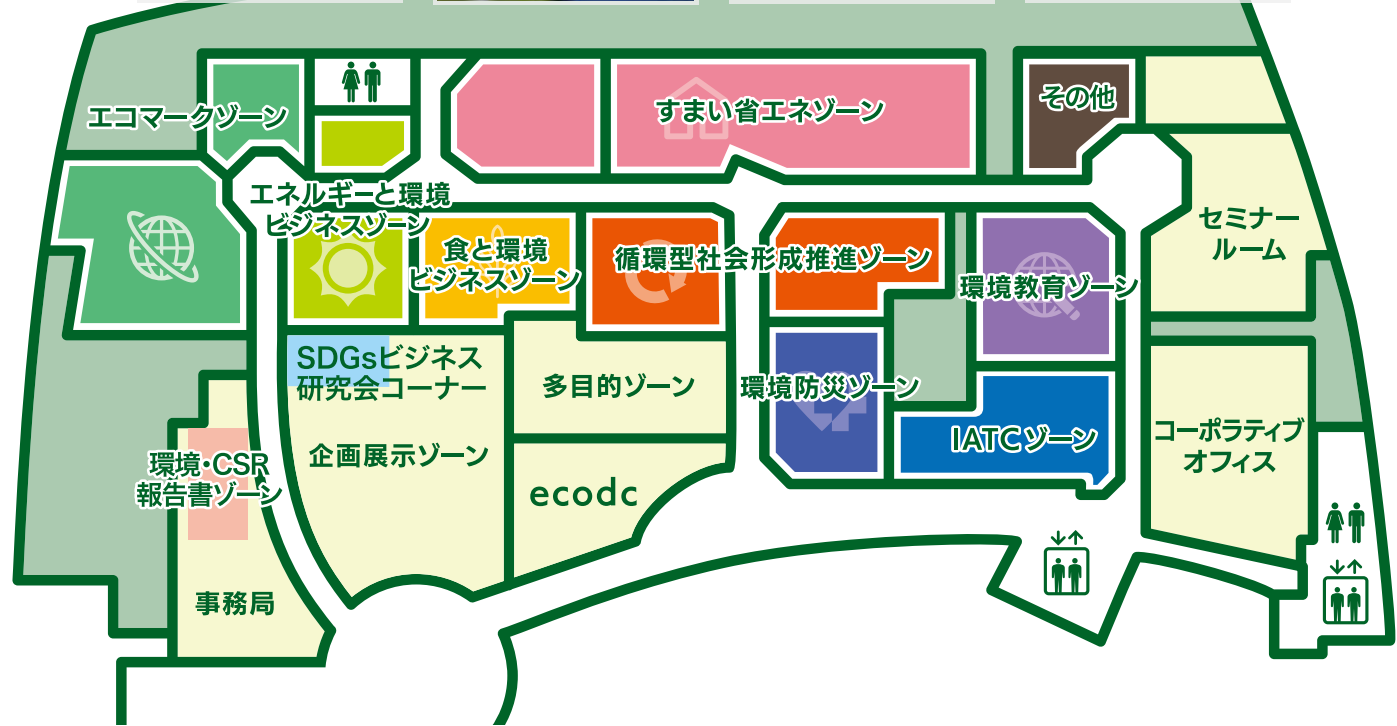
エコマークゾーン

すまい省エネゾーン

その他

エネルギーと環境ビジネスゾーン

食と環境ビジネスゾーン

循環型社会形成推進ゾーン

環境教育ゾーン

セミナールーム

SDGsビジネス研究会コーナー

多目的ゾーン

環境防災ゾーン

IATCゾーン

コーポラティブオフィス

環境・CSR報告書ゾーン

企画展示ゾーン

ecodc

事務局